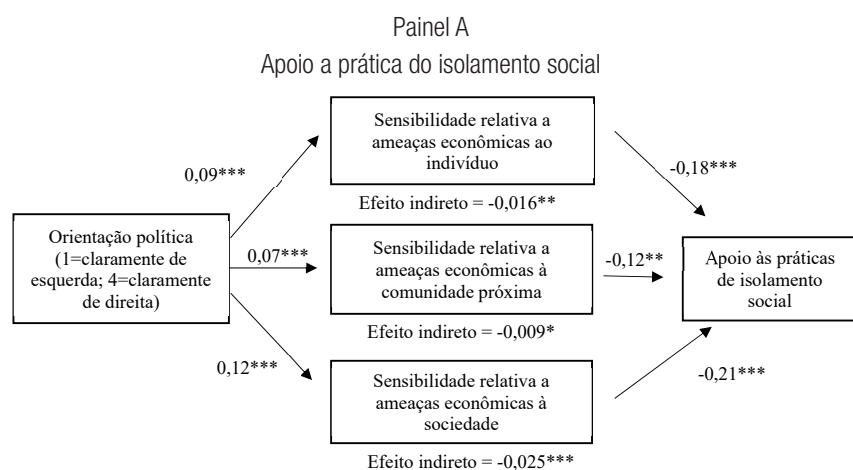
Painel A
Apoio a prática do isolamento social

Orientação política (1=claramente de esquerda; 4=claramente de direita)

0,09***

0,07***

0,12***

Sensibilidade relativa a ameaças econômicas ao indivíduo

Efeito indireto = -0,016**

Sensibilidade relativa a ameaças econômicas à comunidade próxima

Efeito indireto = -0,009*

Sensibilidade relativa a ameaças econômicas à sociedade

Efeito indireto = -0,025***

-0,18***

-0,12**

-0,21***

Apoio às práticas de isolamento social